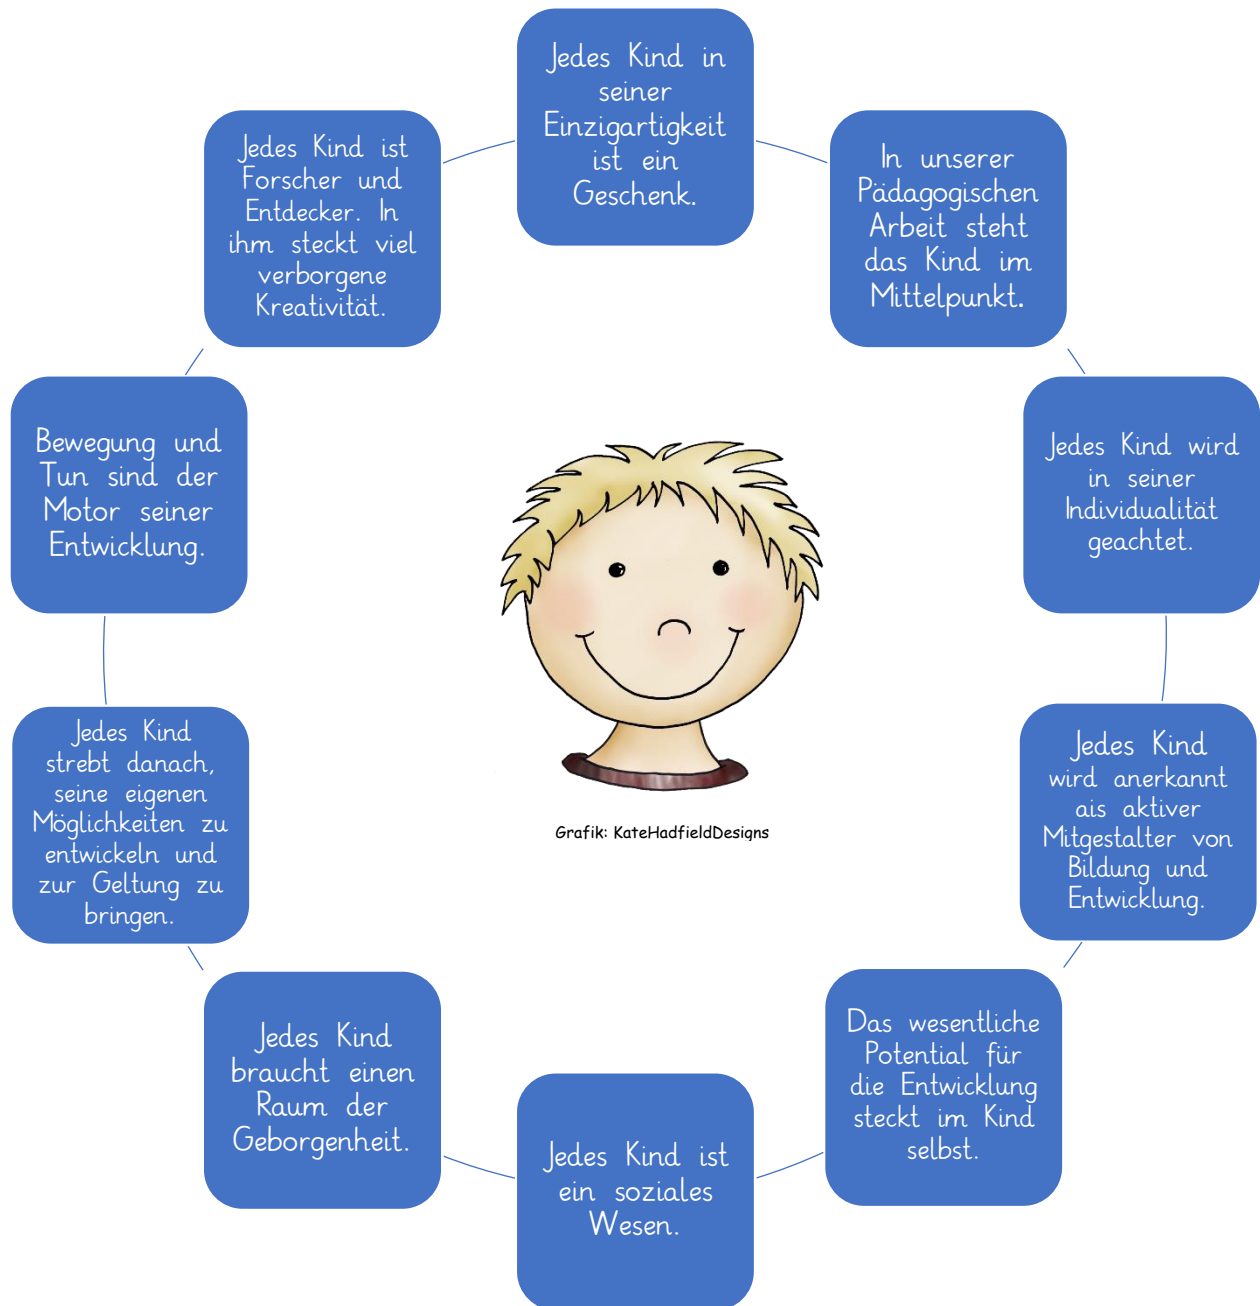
Jedes Kind in seiner Einzigartigkeit ist ein Geschenk.

In unserer Pädagogischen Arbeit steht das Kind im Mittelpunkt.

Jedes Kind wird in seiner Individualität geachtet.

Jedes Kind wird anerkannt ais aktiver Mitgestalter von Bildung und Entwicklung.

Das wesentliche Potential für die Entwicklung steckt im Kind selbst.

Jedes Kind ist ein soziales Wesen.

Jedes Kind braucht einen Raum der Geborgenheit.

Jedes Kind strebt danach, seine eigenen Möglichkeiten zu entwickeln und zur Geltung zu bringen.

Bewegung und Tun sind der Motor seiner Entwicklung.

Jedes Kind ist Forscher und Entdecker. In ihm steckt viel verborgene Kreativität.

Grafik: KateHadfieldDesigns